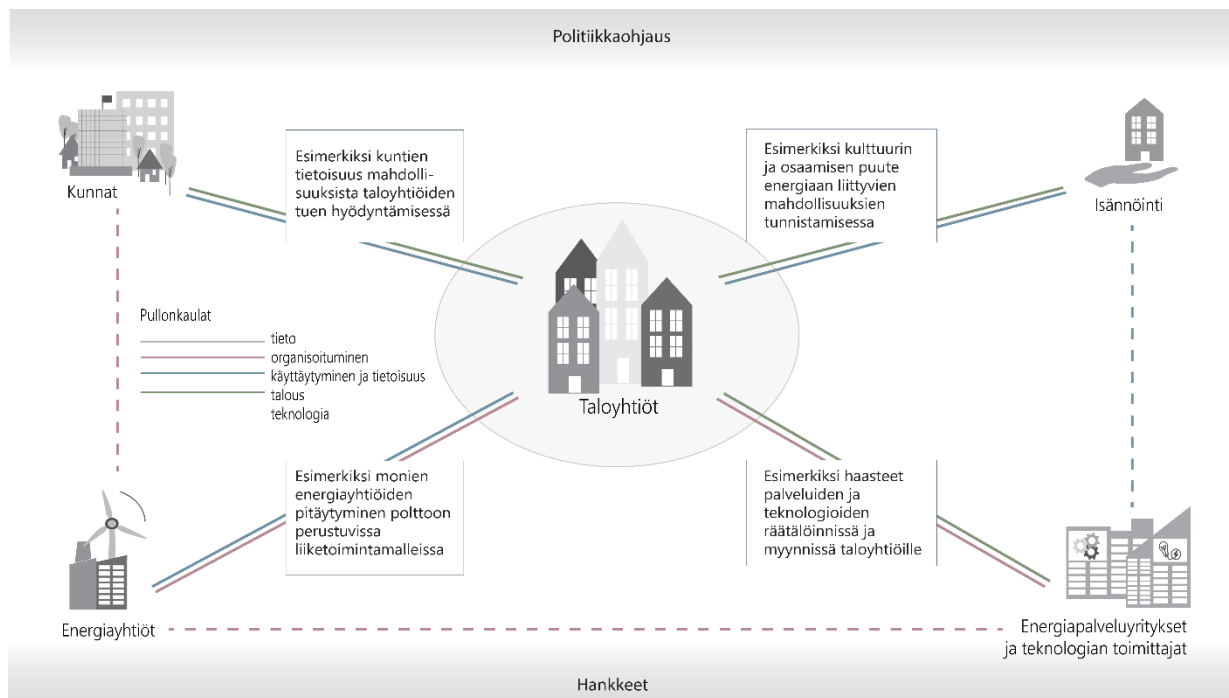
Politiikkaohjaus

Kunnat

Esimerkiksi kuntien tietoisuus mahdollisuuksista taloyhtiöiden tuen hyödyntämisessä

Esimerkiksi kulttuurin ja osaamisen puute energiaan liittyvien mahdollisuuksien tunnistamisessa

Isännöinti

Pullonkaulat
tieto
organisoituminen
käyttäytyminen ja tietoisuus
talous
teknologia

Taloyhtiöt

Esimerkiksi monien energiayhtiöiden pitäytyminen polttoon perustuvissa liiketoimintamalleissa

Esimerkiksi haasteet palveluiden ja teknologioiden räätälöinnissä ja myynnissä taloyhtiöille

Energiayhtiöt

Energiapalveluyritykset ja teknologian toimittajat

Hankkeet